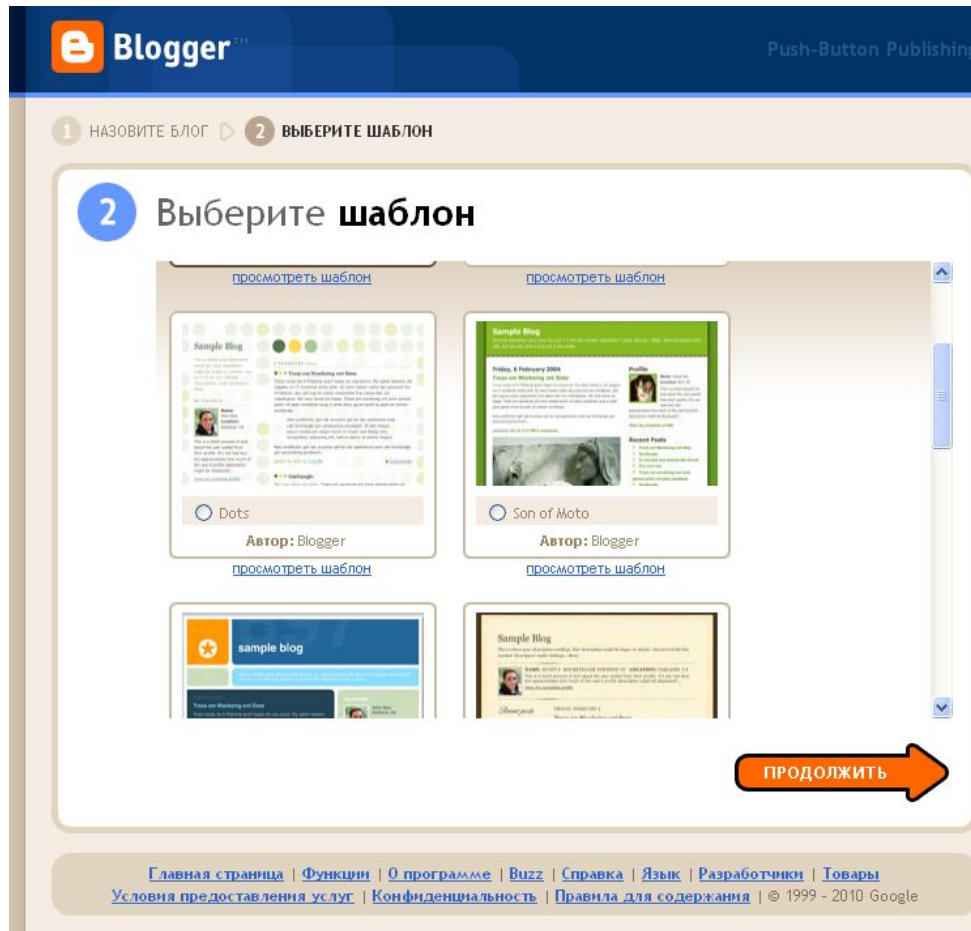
Blogger™

Push-Button Publishin

1 НАЗОВИТЕ БЛОГ 2 ВЫБЕРИТЕ ШАБЛОН

2 Выберите шаблон

просмотреть шаблон

просмотреть шаблон

Sample Blog

Sample Blog

Dots

Автор: Blogger

просмотреть шаблон

Son of Moto

Автор: Blogger

просмотреть шаблон

sample blog

Sample Blog

ПРОДОЛЖИТЬ

Главная страница | Функции | О программе | Buzz | Справка | Язык | Разработчики | Товары
Условия предоставления услуг | Конфиденциальность | Правила для содержания | © 1999 - 2010 Google